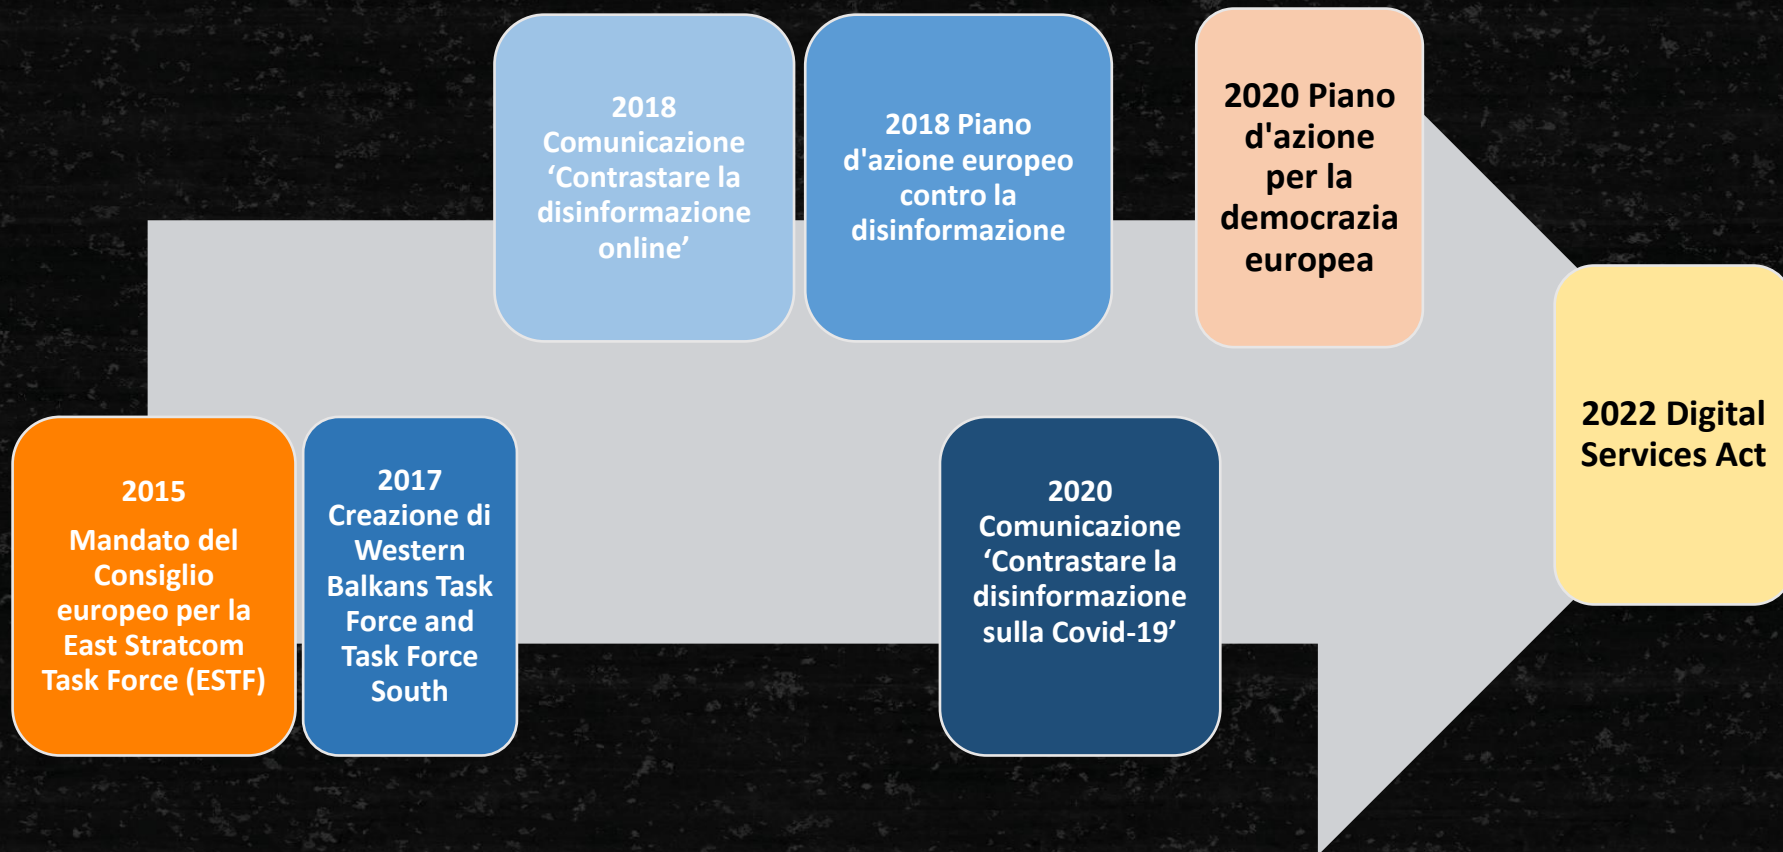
2015

Mandato del Consiglio europeo per la East Stratcom Task Force (ESTF)

2017 Creazione di Western Balkans Task Force and Task Force South

2018 Comunicazione ‘Contrastare la disinformazione online’

2018 Piano d'azione europeo contro la disinformazione

2020 Comunicazione ‘Contrastare la disinformazione sulla Covid-19’

2020 Piano d'azione per la democrazia europea

2022 Digital Services Act